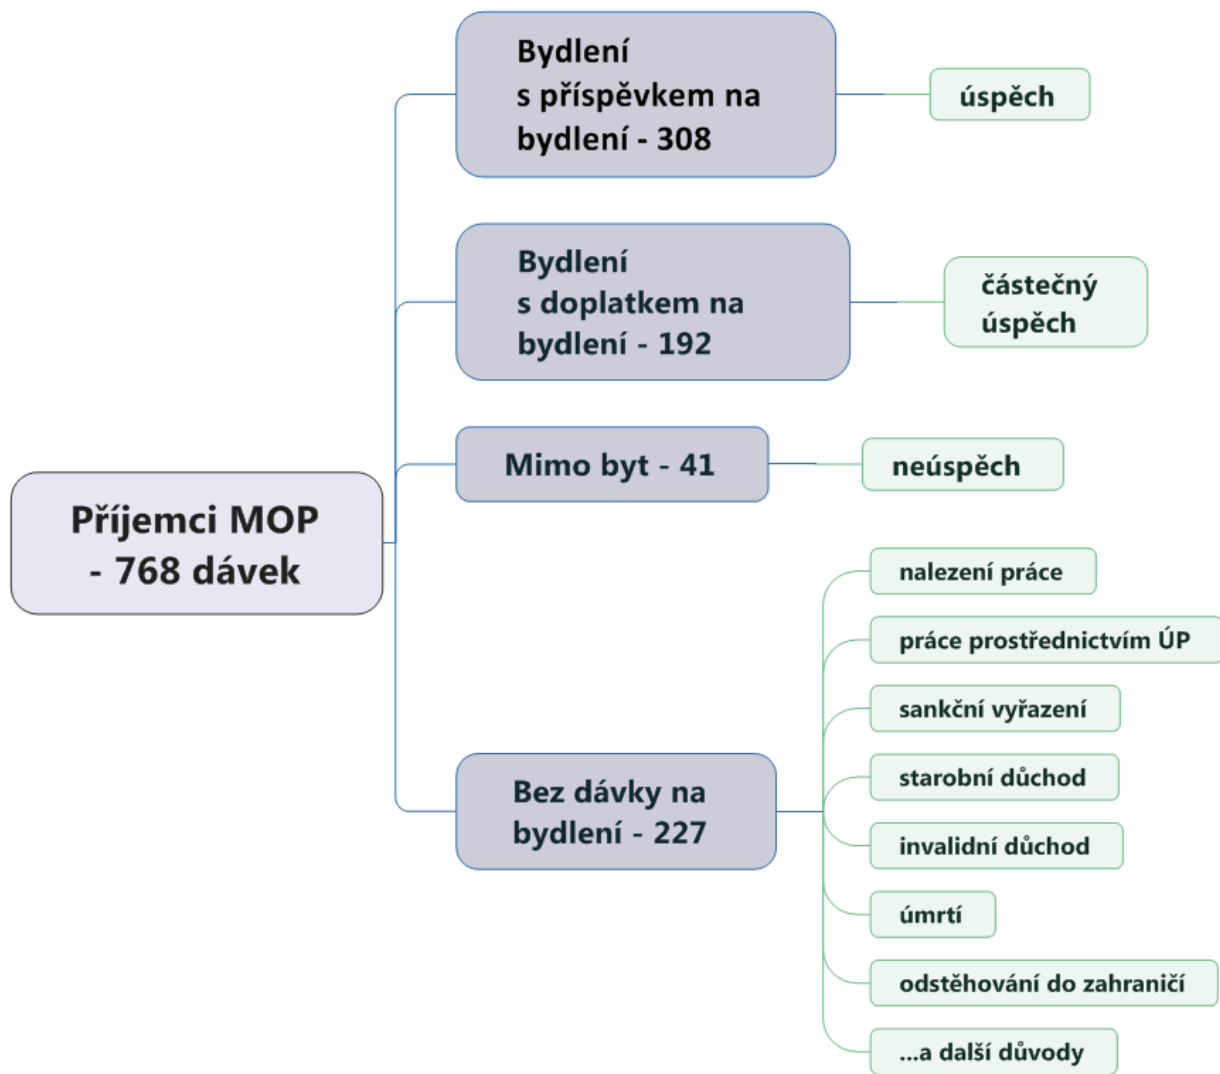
Příjemci MOP - 768 dávek

Bydlení s příspěvkem na bydlení - 308

úspěch

Bydlení s doplatkem na bydlení - 192

částečný úspěch

Mimo byt - 41

neúspěch

Bez dávky na bydlení - 227

nalezení práce

práce prostřednictvím ÚP

sankční vyřazení

starobní důchod

invalidní důchod

úmrtí

odstěhování do zahraničí

...a další důvody